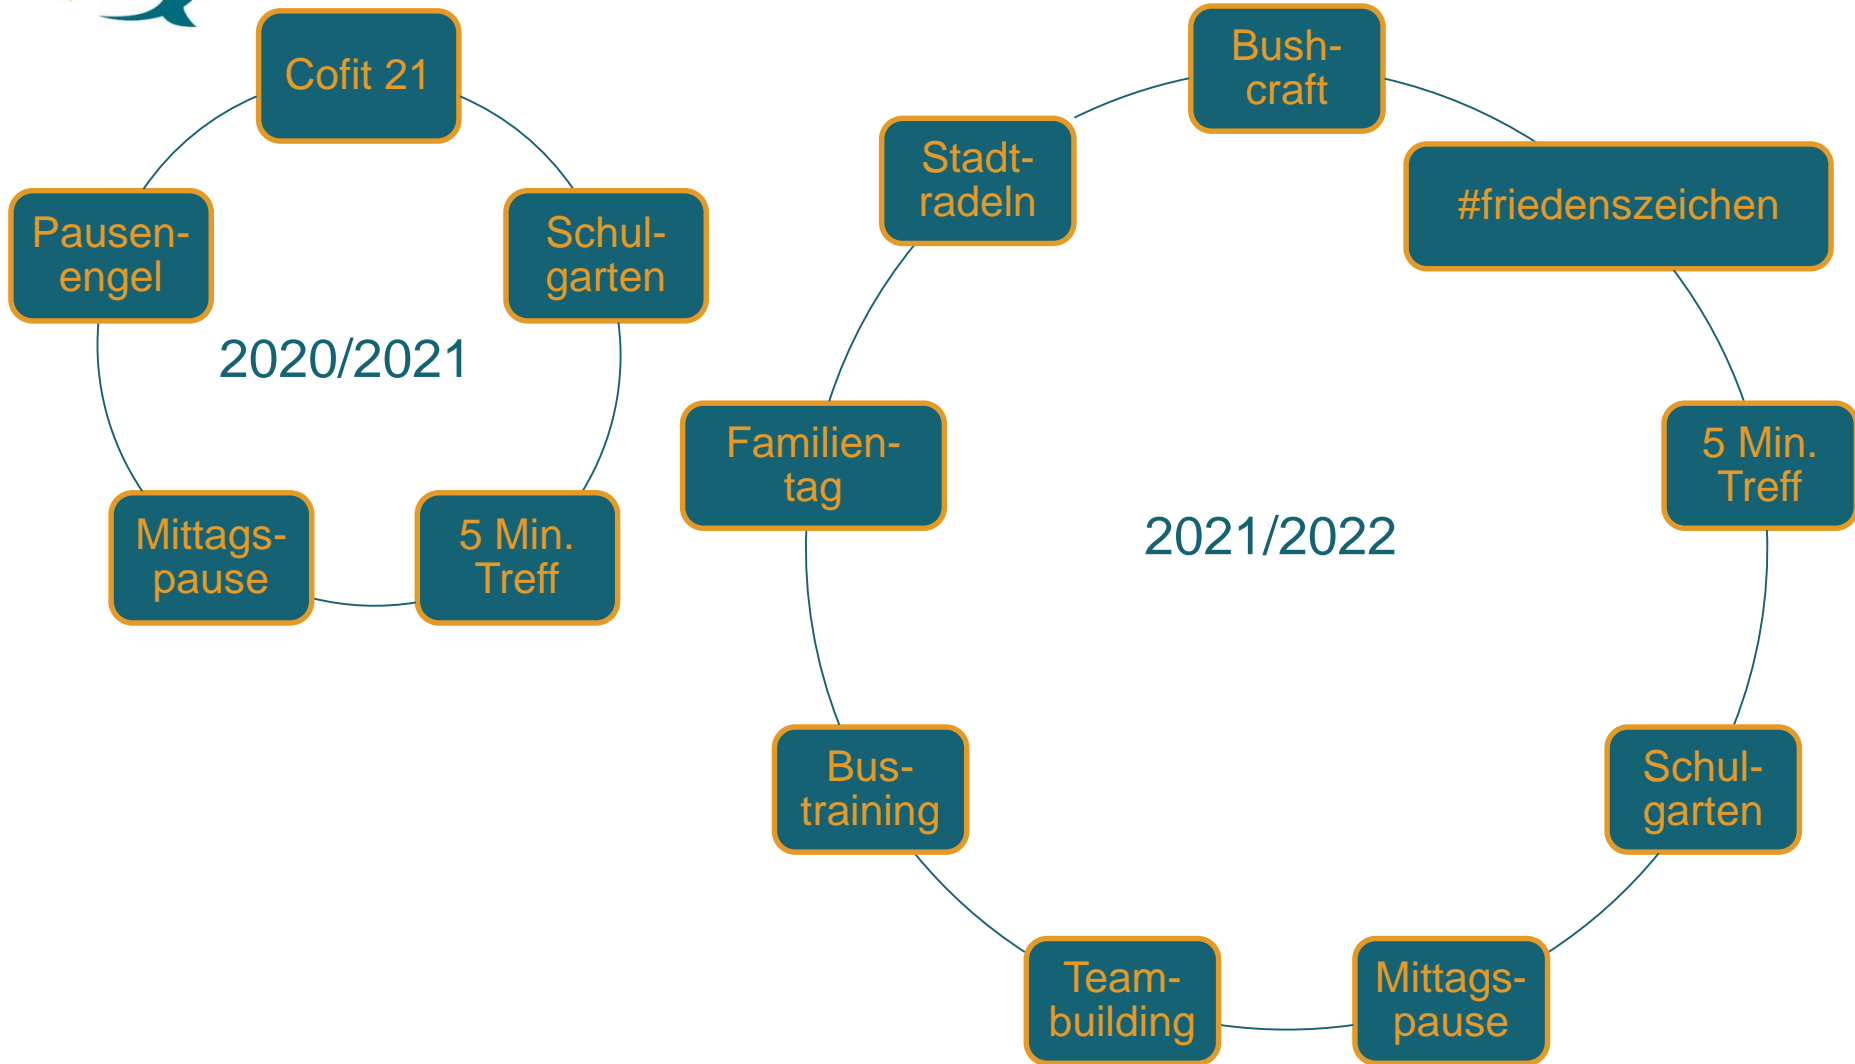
Cofit 21

Schulgarten

5 Min. Treff

Mittagspause

Pausenengel

2020/2021

Bushcraft

#friedenszeichen

5 Min. Treff

Schulgarten

Mittagspause

Teambuilding

Bustraining

Familientag

Stadtradeln

2021/2022